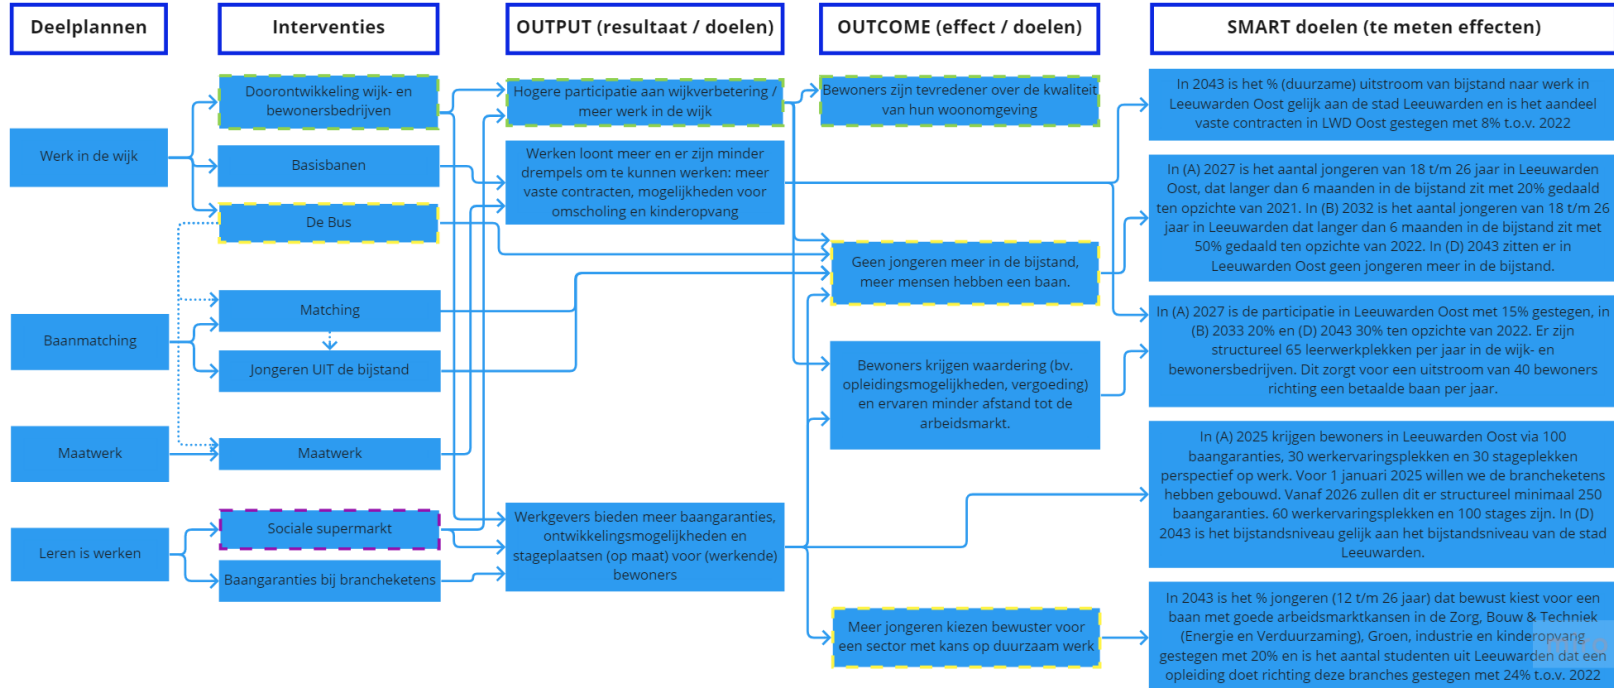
Deelplannen

Interventies

OUTPUT (resultaat / doelen)

OUTCOME (effect / doelen)

SMART doelen (te meten effecten)

Werk in de wijk

Baanmatching

Maatwerk

Leren is werken

Doorontwikkeling wijk- en bewonersbedrijven

Basisbanen

De Bus

Matching

Jongeren UIT de bijstand

Maatwerk

Sociale supermarkt

Baangaranties bij brancheketens

Hogere participatie aan wijkverbetering / meer werk in de wijk

Werken loont meer en er zijn minder drempels om te kunnen werken: meer vaste contracten, mogelijkheden voor omscholing en kinderopvang

Werkgevers bieden meer baangaranties, ontwikkelingsmogelijkheden en stageplaatsen (op maat) voor (werkende) bewoners

Bewoners zijn tevredener over de kwaliteit van hun woonomgeving

Geen jongeren meer in de bijstand, meer mensen hebben een baan.

Bewoners krijgen waardering (bv. opleidingsmogelijkheden, vergoeding) en ervaren minder afstand tot de arbeidsmarkt.

Meer jongeren kiezen bewuster voor een sector met kans op duurzaam werk

In 2043 is het % (duurzame) uitstroom van bijstand naar werk in Leeuwarden Oost gelijk aan de stad Leeuwarden en is het aandeel vaste contracten in LWD Oost gestegen met 8% t.o.v. 2022

In (A) 2027 is het aantal jongeren van 18 t/m 26 jaar in Leeuwarden Oost, dat langer dan 6 maanden in de bijstand zit met 20% gedaald ten opzichte van 2021. In (B) 2032 is het aantal jongeren van 18 t/m 26 jaar in Leeuwarden dat langer dan 6 maanden in de bijstand zit met 50% gedaald ten opzichte van 2022. In (D) 2043 zitten er in Leeuwarden Oost geen jongeren meer in de bijstand.

In (A) 2027 is de participatie in Leeuwarden Oost met 15% gestegen, in (B) 2033 20% en (D) 2043 30% ten opzichte van 2022. Er zijn structureel 65 leerwerkplekken per jaar in de wijk- en bewonersbedrijven. Dit zorgt voor een uitstroom van 40 bewoners richting een betaalde baan per jaar.

In (A) 2025 krijgen bewoners in Leeuwarden Oost via 100 baangaranties, 30 werkervaringsplekken en 30 stageplekken perspectief op werk. Voor 1 januari 2025 willen we de brancheketens hebben gebouwd. Vanaf 2026 zullen dit er structureel minimaal 250 baangaranties. 60 werkervaringsplekken en 100 stages zijn. In (D) 2043 is het bijstandsniveau gelijk aan het bijstandsniveau van de stad Leeuwarden.

In 2043 is het % jongeren (12 t/m 26 jaar) dat bewust kiest voor een baan met goede arbeidsmarktkansen in de Zorg, Bouw & Techniek (Energie en Verduurzaming), Groen, industrie en kinderopvang gestegen met 20% en is het aantal studenten uit Leeuwarden dat een opleiding doet richting deze branches gestegen met 24% t.o.v. 2022